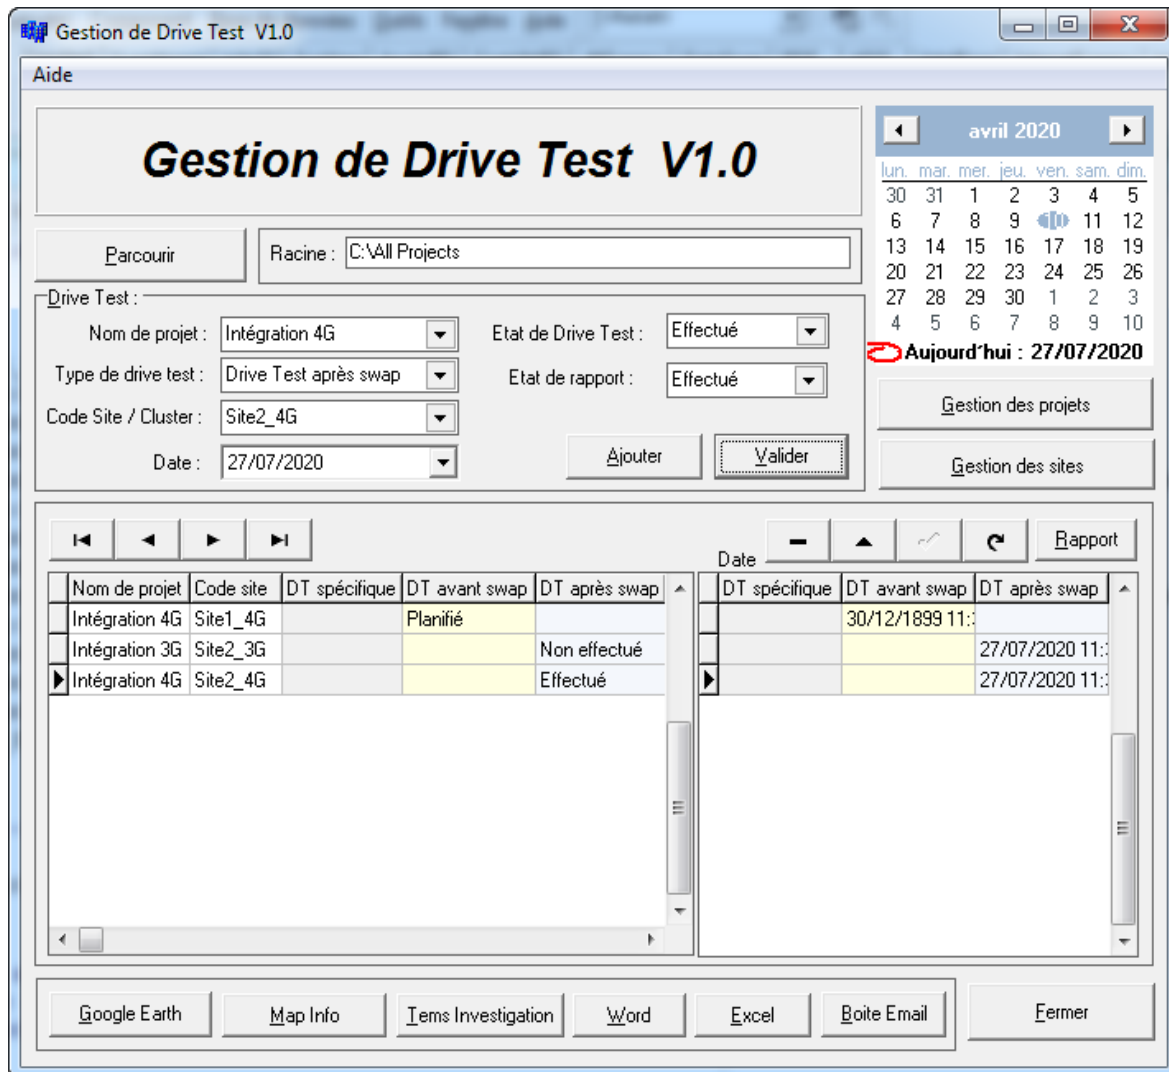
Gestion de Drive Test V1.0

Aide

Gestion de Drive Test V1.0

Parcourir

Racine : C:\All Projects

Drive Test :

Nom de projet : Intégration 4G

Type de drive test : Drive Test après swap

Code Site / Cluster : Site2_4G

Date : 27/07/2020

Etat de Drive Test : Effectué

Etat de rapport : Effectué

Ajouter

Valider

avril 2020

| lun. | mar. | mer. | jeu. | ven. | sam. | dim. |
|---|---|---|---|---|---|---|
| 30 | 31 | 1 | 2 | 3 | 4 | 5 |
| 6 | 7 | 8 | 9 | 10 | 11 | 12 |
| 13 | 14 | 15 | 16 | 17 | 18 | 19 |
| 20 | 21 | 22 | 23 | 24 | 25 | 26 |
| 27 | 28 | 29 | 30 | 1 | 2 | 3 |
| 4 | 5 | 6 | 7 | 8 | 9 | 10 |

Aujourd'hui : 27/07/2020

Gestion des projets

Gestion des sites

Date

Rapport

| Nom de projet | Code site | DT spécifique | DT avant swap | DT après swap |
|---|---|---|---|---|
| Intégration 4G | Site1_4G | | Planifié | |
| Intégration 3G | Site2_3G | | | Non effectué |
| Intégration 4G | Site2_4G | | | Effectué |

| DT spécifique | DT avant swap | DT après swap |
|---|---|---|
| | 30/12/1899 11:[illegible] | |
| | | 27/07/2020 11:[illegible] |
| | | 27/07/2020 11:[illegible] |

Google Earth

Map Info

Tems Investigation

Word

Excel

Boite Email

Fermer